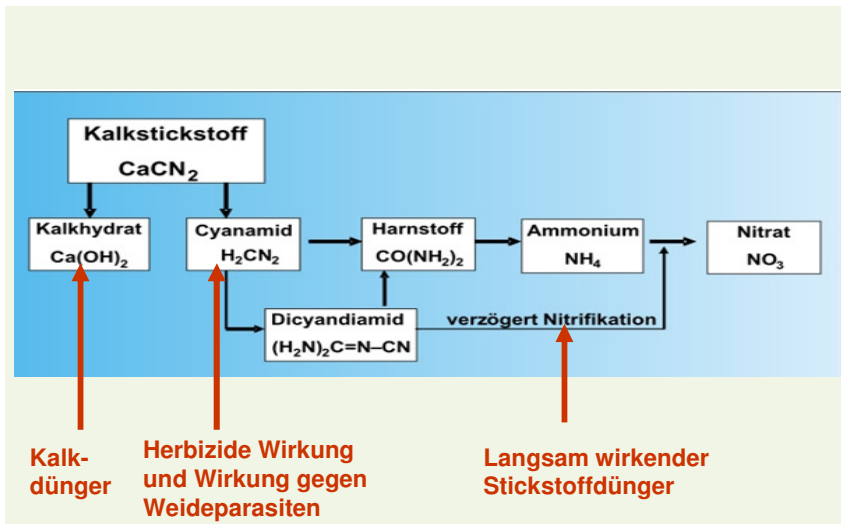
Kalkstickstoff
$CaCN_2$

Kalkhydrat
$Ca(OH)_2$

Cyanamid
$H_2CN_2$

Harnstoff
$CO(NH_2)_2$

Ammonium
$NH_4$

Nitrat
$NO_3$

Dicyandiamid
$(H_2N)_2C=N–CN$

verzögert Nitrifikation

Kalkdünger

Herbizide Wirkung und Wirkung gegen Weideparasiten

Langsam wirkender Stickstoffdünger